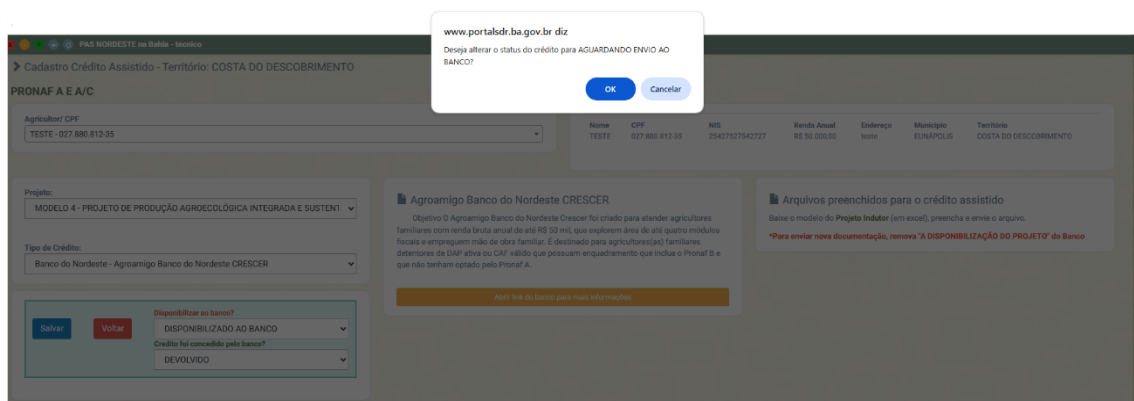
www.portalsdr.ba.gov.br diz

Deseja alterar o status do crédito para AGUARDANDO ENVIO AO BANCO?

OK Cancelar

PAS NORDESTE na Bahia - tecnico

Cadastro Crédito Assistido - Território: COSTA DO DESCOBRIMENTO

PRONAF A E A/C

Agricultor/ CPF

TESTE - 027.880.812-35

| Nome | CPF | NIS | Renda Anual | Endereço | Município | Território |
|---|---|---|---|---|---|---|
| TESTE | 027.880.812-35 | 25427527542727 | R$ 50.000,00 | teste | EUNÁPOLIS | COSTA DO DESCOBRIMENTO |

Projeto:

MODELO 4 - PROJETO DE PRODUÇÃO AGROECOLÓGICA INTEGRADA E SUSTENT

Tipo de Crédito:

Banco do Nordeste - Agroamigo Banco do Nordeste CRESCER

Salvar Voltar

Disponibilizar ao banco?

DISPONIBILIZADO AO BANCO

Credito foi concedido pelo banco?

DEVOLVIDO

Agroamigo Banco do Nordeste CRESCER

Objetivo O Agroamigo Banco do Nordeste Crescer foi criado para atender agricultores familiares com renda bruta anual de até R$ 50 mil, que explorem área de até quatro módulos fiscais e empreguem mão de obra familiar. É destinado para agricultores(as) familiares detentores de DAP ativa ou CAF válido que possuam enquadramento que inclua o Pronaf B e que não tenham optado pelo Pronaf A.

Abrir link do banco para mais informações

Arquivos preenchidos para o crédito assistido

Baixe o modelo do Projeto Indutor (em excel), preencha e envie o arquivo.

*Para enviar nova documentação, remova "A DISPONIBILIZAÇÃO DO PROJETO" do Banco